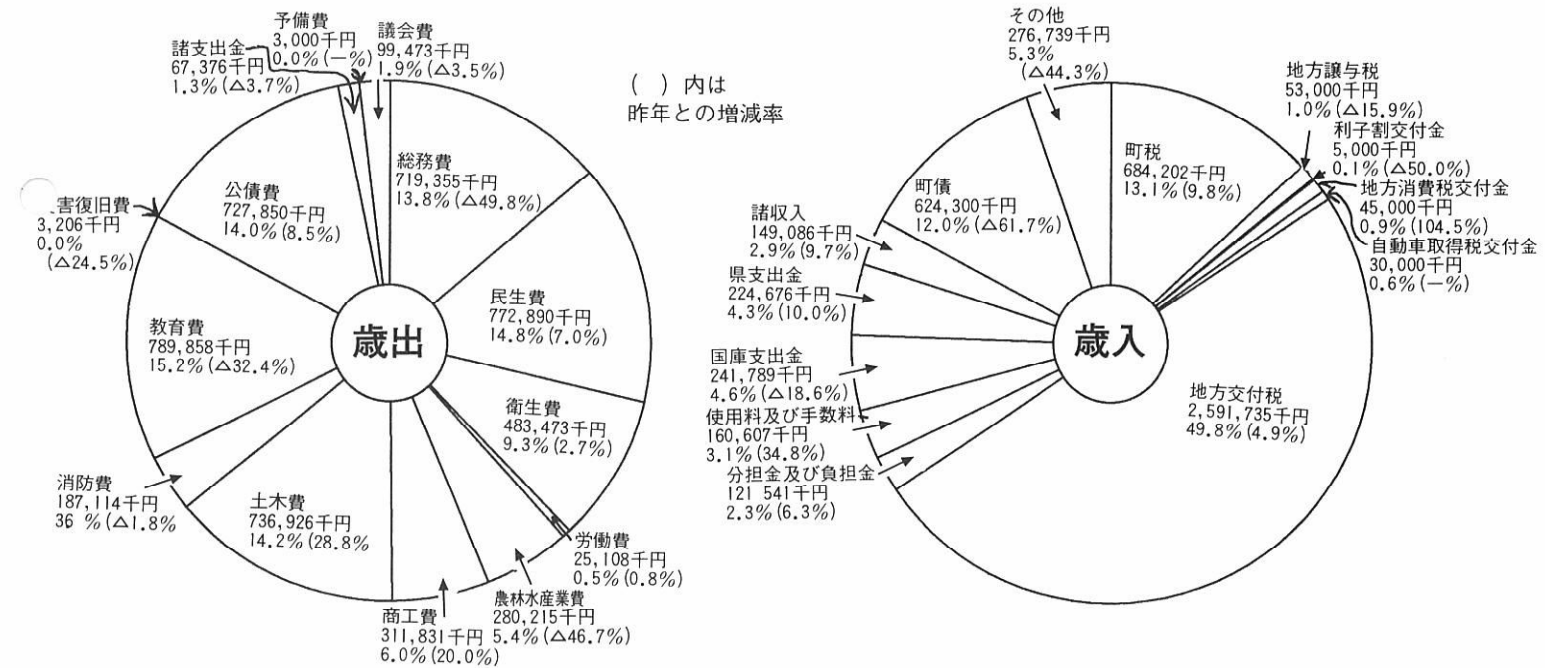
予備費
3,000千円
0.0%(−%)

議会費
99,473千円
1.9%(△3.5%)

諸支出金
67,376千円
1.3%(△3.7%)

( ) 内は
昨年との増減率

総務費
719,355千円
13.8%(△49.8%)

公債費
727,850千円
14.0%(8.5%)

害復旧費
3,206千円
0.0%
(△24.5%)

民生費
772,890千円
14.8%(7.0%)

教育費
789,858千円
15.2%(△32.4%)

歳出

衛生費
483,473千円
9.3%(2.7%)

消防費
187,114千円
36 %(△1.8%

土木費
736,926千円
14.2%(28.8%

労働費
25,108千円
0.5%(0.8%)

農林水産業費
280,215千円
5.4%(△46.7%)

商工費
311,831千円
6.0%(20.0%)

その他
276,739千円
5.3%
(△44.3%)

地方譲与税
53,000千円
1.0%(△15.9%)

利子割交付金
5,000千円
0.1%(△50.0%)

町税
684,202千円
13.1%(9.8%)

町債
624,300千円
12.0%(△61.7%)

地方消費税交付金
45,000千円
0.9%(104.5%)

自動車取得税交付金
30,000千円
0.6%(−%)

諸収入
149,086千円
2.9%(9.7%)

県支出金
224,676千円
4.3%(10.0%)

歳入

国庫支出金
241,789千円
4.6%(△18.6%)

地方交付税
2,591,735千円
49.8%(4.9%)

使用料及び手数料
160,607千円
3.1%(34.8%)

分担金及び負担金
121 541千円
2.3%(6.3%)